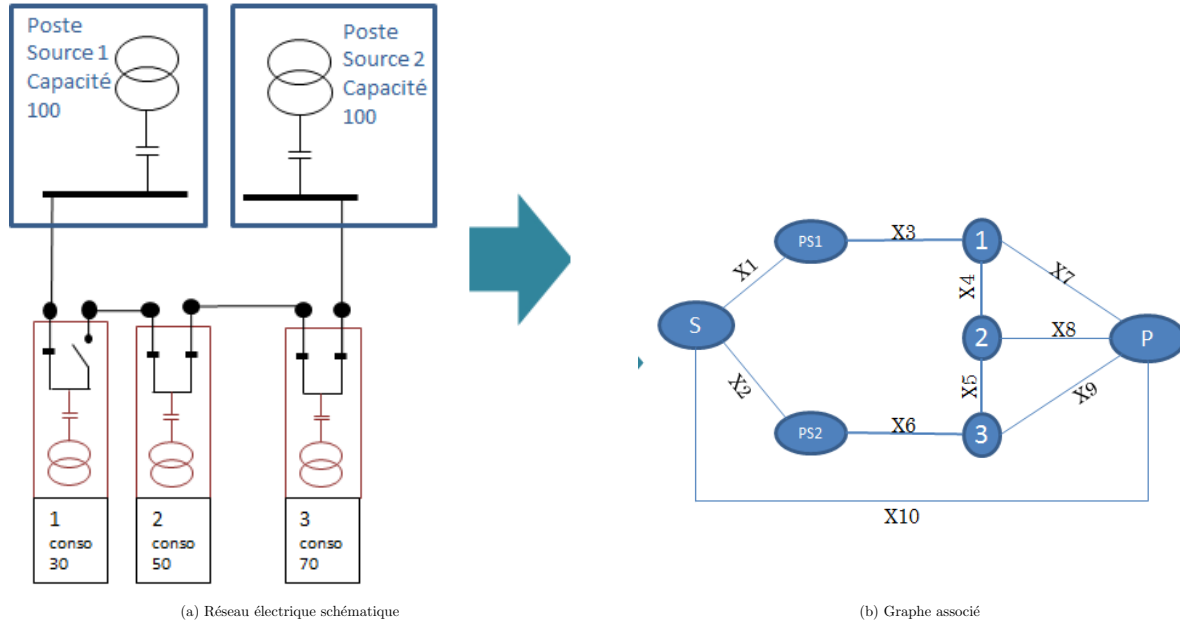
Poste Source 1 Capacité 100

Poste Source 2 Capacité 100

1 conso 30

2 conso 50

3 conso 70

(a) Réseau électrique schématique

PS1

X3

1

X1

X4

X7

S

2

X8

P

X2

X5

X9

PS2

X6

3

X10

(b) Graphe associé